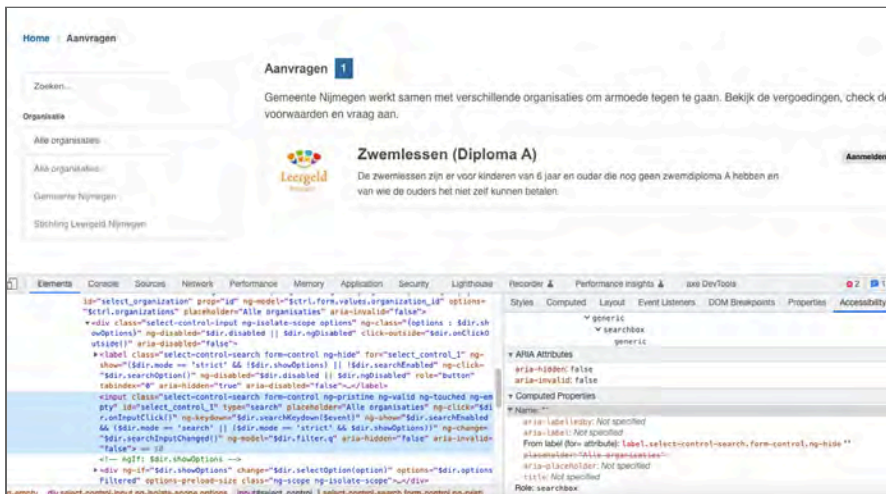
Home | Aanvragen

Zoeken...

Organisatie

Alle organisaties

Alle organisaties

Gemeente Nijmegen

Stichting Leergeld Nijmegen

Aanvragen 1

Gemeente Nijmegen werkt samen met verschillende organisaties om armoede tegen te gaan. Bekijk de vergoedingen, check de voorwaarden en vraag aan.

Leergeld

Zwemlessen (Diploma A)

De zwemlessen zijn er voor kinderen van 6 jaar en ouder die nog geen zwemdiploma A hebben en van wie de ouders het niet zelf kunnen betalen.

Aanmelden

Elements Console Sources Network Performance Memory Application Security Lighthouse Recorder Performance insights axe DevTools

id="select_organization" prop="id" ng-model="$ctrl.form.values.organization_id" options="$ctrl.organizations" placeholder="Alle organisaties" aria-invalid="false">
<div class="select-control-input ng-isolate-scope options" ng-class="{options : $dir.showOptions}" ng-disabled="$dir.disabled || $dir.ngDisabled" click-outside="$dir.onClickOutside()" aria-disabled="false">
<label class="select-control-search form-control ng-hide" for="select_control_1" ng-show="($dir.mode == 'strict' && !$dir.showOptions) || !$dir.searchEnabled" ng-click="$dir.searchOption()" ng-disabled="$dir.disabled || $dir.ngDisabled" role="button" tabindex="0" aria-hidden="true" aria-disabled="false">…</label>
<input class="select-control-search form-control ng-pristine ng-valid ng-touched ng-empty" id="select_control_1" type="search" placeholder="Alle organisaties" ng-click="$dir.onInputClick()" ng-keydown="$dir.searchKeydown($event)" ng-show="$dir.searchEnabled && ($dir.mode == 'search' || ($dir.mode == 'strict' && $dir.showOptions))" ng-change="$dir.searchInputChanged()" ng-model="$dir.filter.q" aria-hidden="false" aria-invalid="false"> == $0
<!-- ngIf: $dir.showOptions -->
<div ng-if="$dir.showOptions" change="$dir.selectOption(option)" options="$dir.optionsFiltered" options-preload-size class="ng-scope ng-isolate-scope">…</div>

Styles Computed Layout Event Listeners DOM Breakpoints Properties Accessibility

generic
searchbox
generic

ARIA Attributes
aria-hidden: false
aria-invalid: false

Computed Properties
Name: ""
aria-labelledby: Not specified
aria-label: Not specified
From label (for= attribute): label.select-control-search.form-control.ng-hide ""
placeholder: "Alle organisaties"
aria-placeholder: Not specified
title: Not specified
Role: searchbox

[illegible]